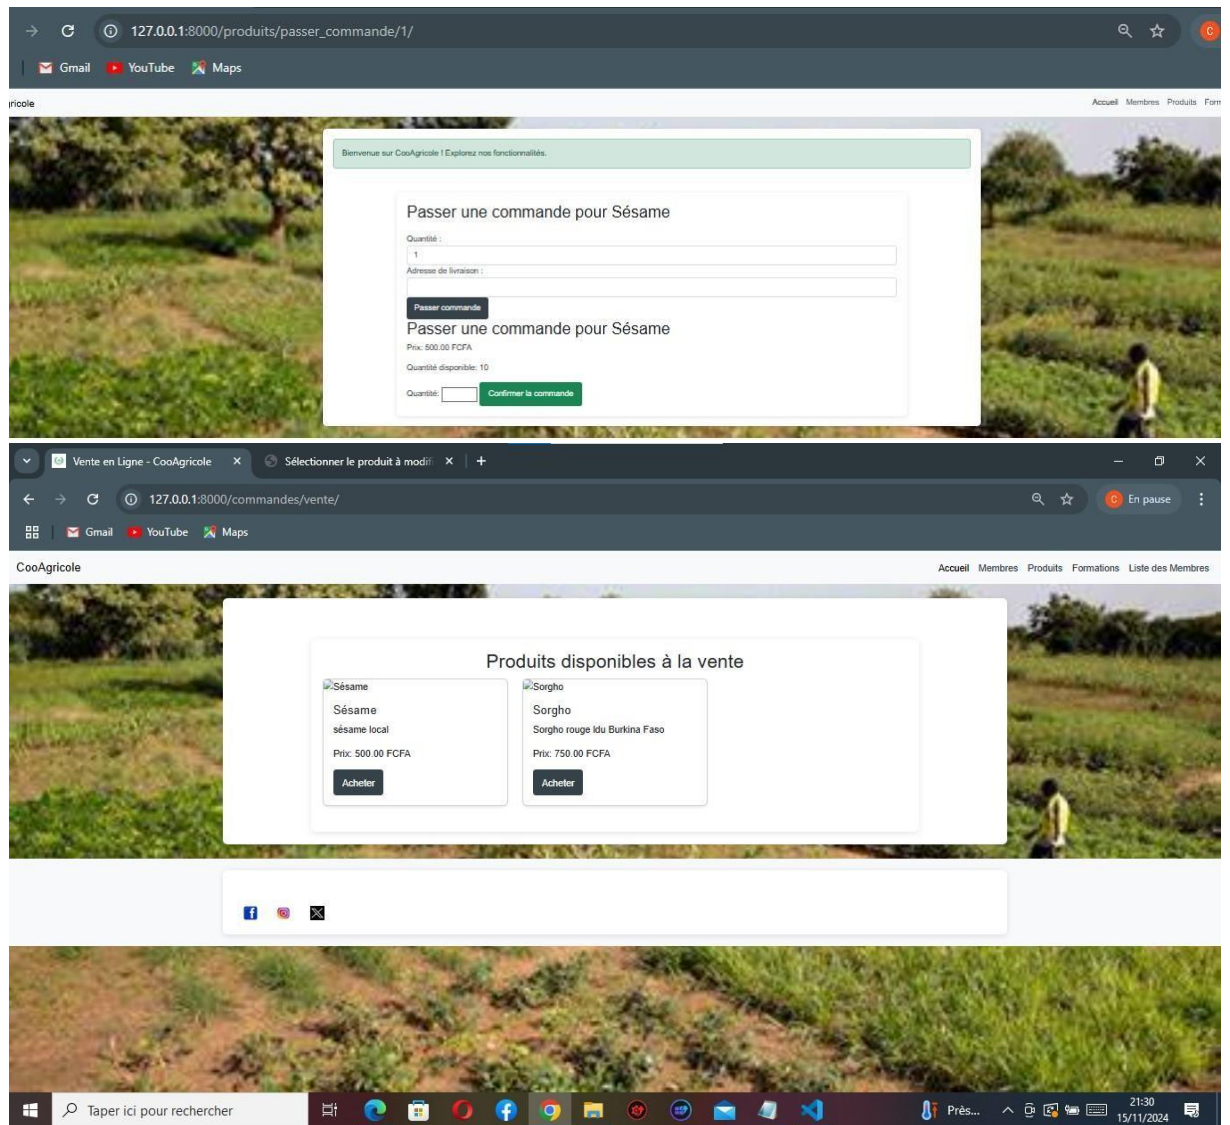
127.0.0.1:8000/produits/passer_commande/1/

Gmail YouTube Maps

ricole

Accueil Membres Produits Forr

Bienvenue sur CooAgricole ! Explorez nos fonctionnalités.

Passer une commande pour Sésame

Quantité :

1

Adresse de livraison :

Passer commande

Passer une commande pour Sésame

Prix: 500.00 FCFA

Quantité disponible: 10

Quantité:

Confirmer la commande

Vente en Ligne - CooAgricole

Sélectionner le produit à modif

127.0.0.1:8000/commandes/vente/

En pause

Gmail YouTube Maps

CooAgricole

Accueil Membres Produits Formations Liste des Membres

Produits disponibles à la vente

Sésame

Sésame

sésame local

Prix: 500.00 FCFA

Acheter

Sorgho

Sorgho

Sorgho rouge Idu Burkina Faso

Prix: 750.00 FCFA

Acheter

Taper ici pour rechercher

Prés...

21:30
15/11/2024